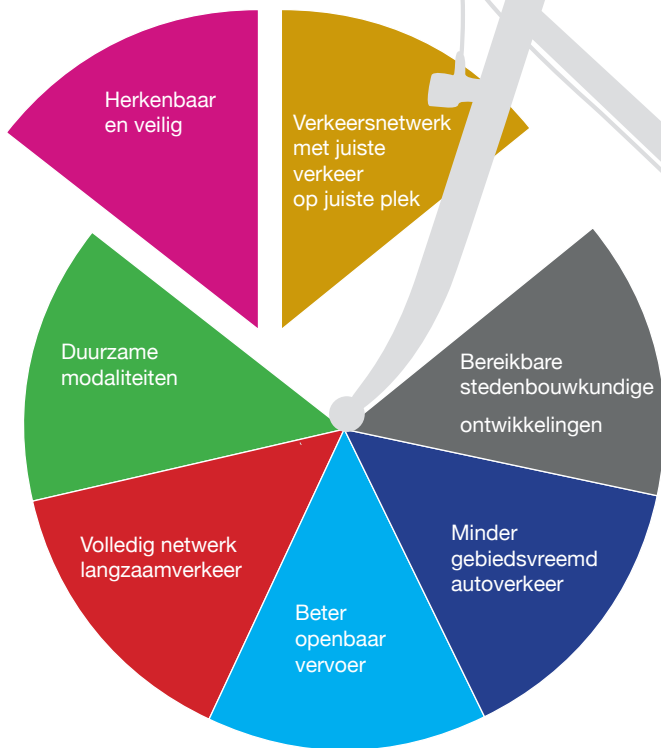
Herkenbaar en veilig

Verkeersnetwerk met juiste verkeer op juiste plek

Bereikbare stedenbouwkundige ontwikkelingen

Minder gebiedsvreemd autoverkeer

Beter openbaar vervoer

Volledig netwerk langzaamverkeer

Duurzame modaliteiten